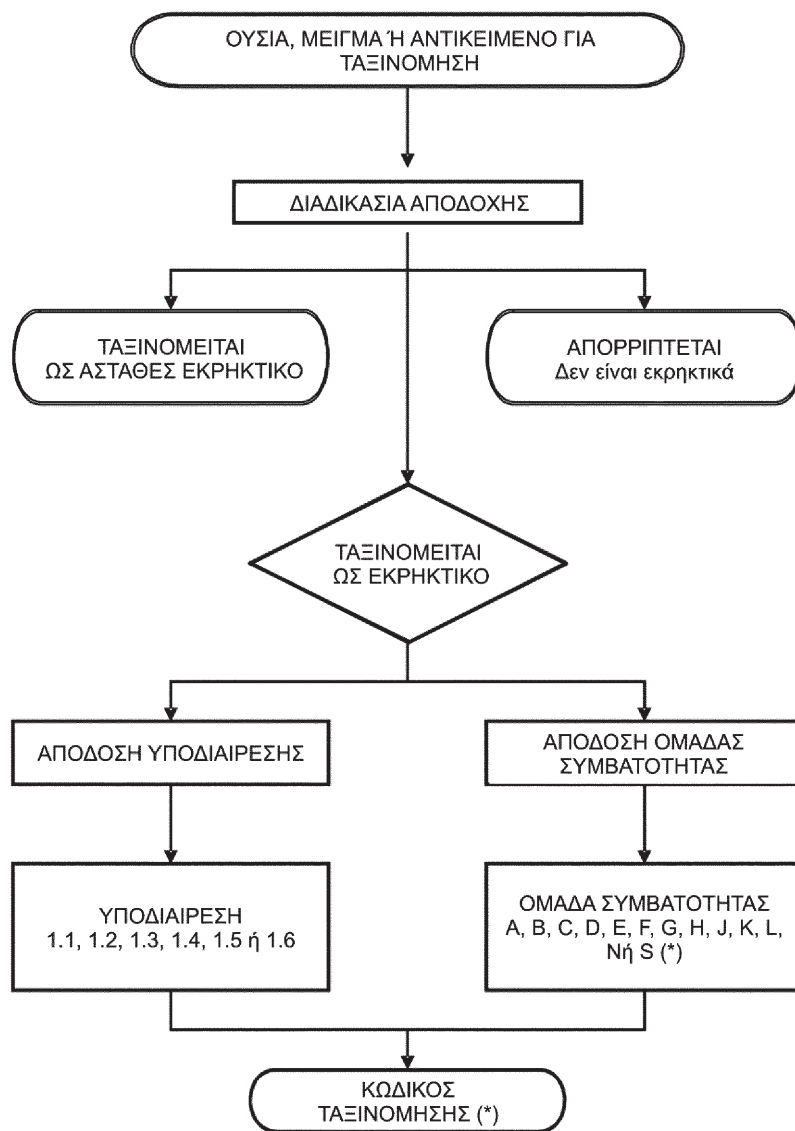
ΟΥΣΙΑ, ΜΕΙΓΜΑ Ή ΑΝΤΙΚΕΙΜΕΝΟ ΓΙΑ ΤΑΞΙΝΟΜΗΣΗ

ΔΙΑΔΙΚΑΣΙΑ ΑΠΟΔΟΧΗΣ

ΤΑΞΙΝΟΜΕΙΤΑΙ ΩΣ ΑΣΤΑΘΕΣ ΕΚΡΗΚΤΙΚΟ

ΑΠΟΡΡΙΠΤΕΤΑΙ Δεν είναι εκρηκτικά

ΤΑΞΙΝΟΜΕΙΤΑΙ ΩΣ ΕΚΡΗΚΤΙΚΟ

ΑΠΟΔΟΣΗ ΥΠΟΔΙΑΙΡΕΣΗΣ

ΑΠΟΔΟΣΗ ΟΜΑΔΑΣ ΣΥΜΒΑΤΟΤΗΤΑΣ

ΥΠΟΔΙΑΙΡΕΣΗ 1.1, 1.2, 1.3, 1.4, 1.5 ή 1.6

ΟΜΑΔΑ ΣΥΜΒΑΤΟΤΗΤΑΣ A, B, C, D, E, F, G, H, J, K, L, Nή S (*)

ΚΩΔΙΚΟΣ ΤΑΞΙΝΟΜΗΣΗΣ (*)